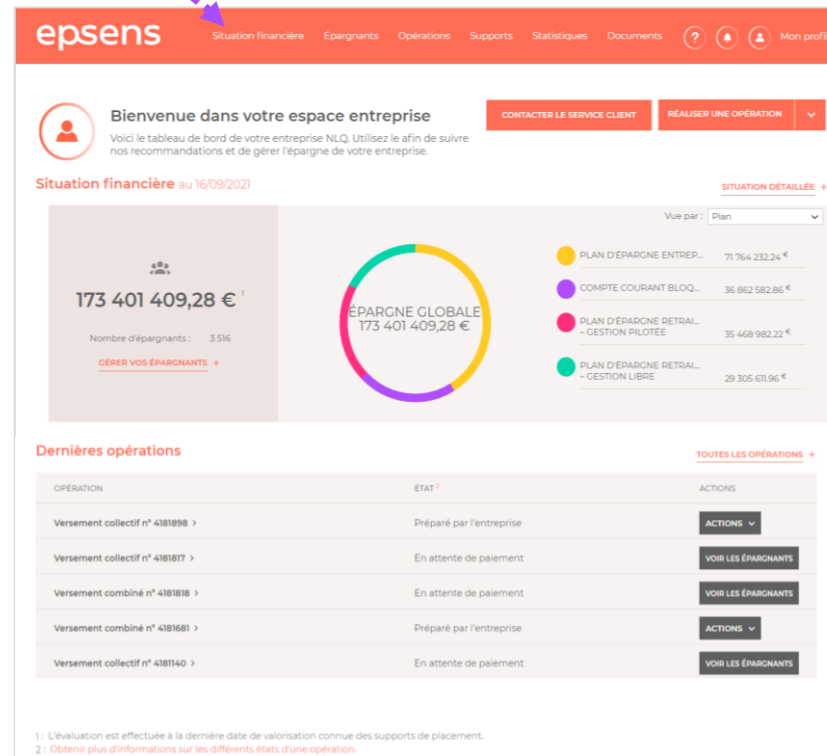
epsens

Situation financière Épargnants Opérations Supports Statistiques Documents ? Mon profi

Bienvenue dans votre espace entreprise

Voici le tableau de bord de votre entreprise NLQ. Utilisez le afin de suivre nos recommandations et de gérer l'épargne de votre entreprise.

CONTACTER LE SERVICE CLIENT

RÉALISER UNE OPÉRATION

Situation financière au 16/09/2021

SITUATION DÉTAILLÉE +

173 401 409,28 € $^1$

Nombre d'épargnants : 3 516

GÉRER VOS ÉPARGNANTS +

ÉPARGNE GLOBALE
173 401 409,28 €

Vue par : Plan

PLAN D'ÉPARGNE ENTREP... 71 764 232,24 €

COMPTE COURANT BLOQ... 36 862 582,86 €

PLAN D'ÉPARGNE RETRAI... – GESTION PILOTÉE 35 468 982,22 €

PLAN D'ÉPARGNE RETRAI... – GESTION LIBRE 29 305 611,96 €

Dernières opérations

TOUTES LES OPÉRATIONS +

| OPÉRATION | ÉTAT $^2$ | ACTIONS |
|---|---|---|
| Versement collectif n° 4181898 › | Préparé par l'entreprise | ACTIONS |
| Versement collectif n° 4181817 › | En attente de paiement | VOIR LES ÉPARGNANTS |
| Versement combiné n° 4181818 › | En attente de paiement | VOIR LES ÉPARGNANTS |
| Versement combiné n° 4181681 › | Préparé par l'entreprise | ACTIONS |
| Versement collectif n° 4181140 › | En attente de paiement | VOIR LES ÉPARGNANTS |

1 : L'évaluation est effectuée à la dernière date de valorisation connue des supports de placement.
2 : Obtenir plus d'informations sur les différents états d'une opération.